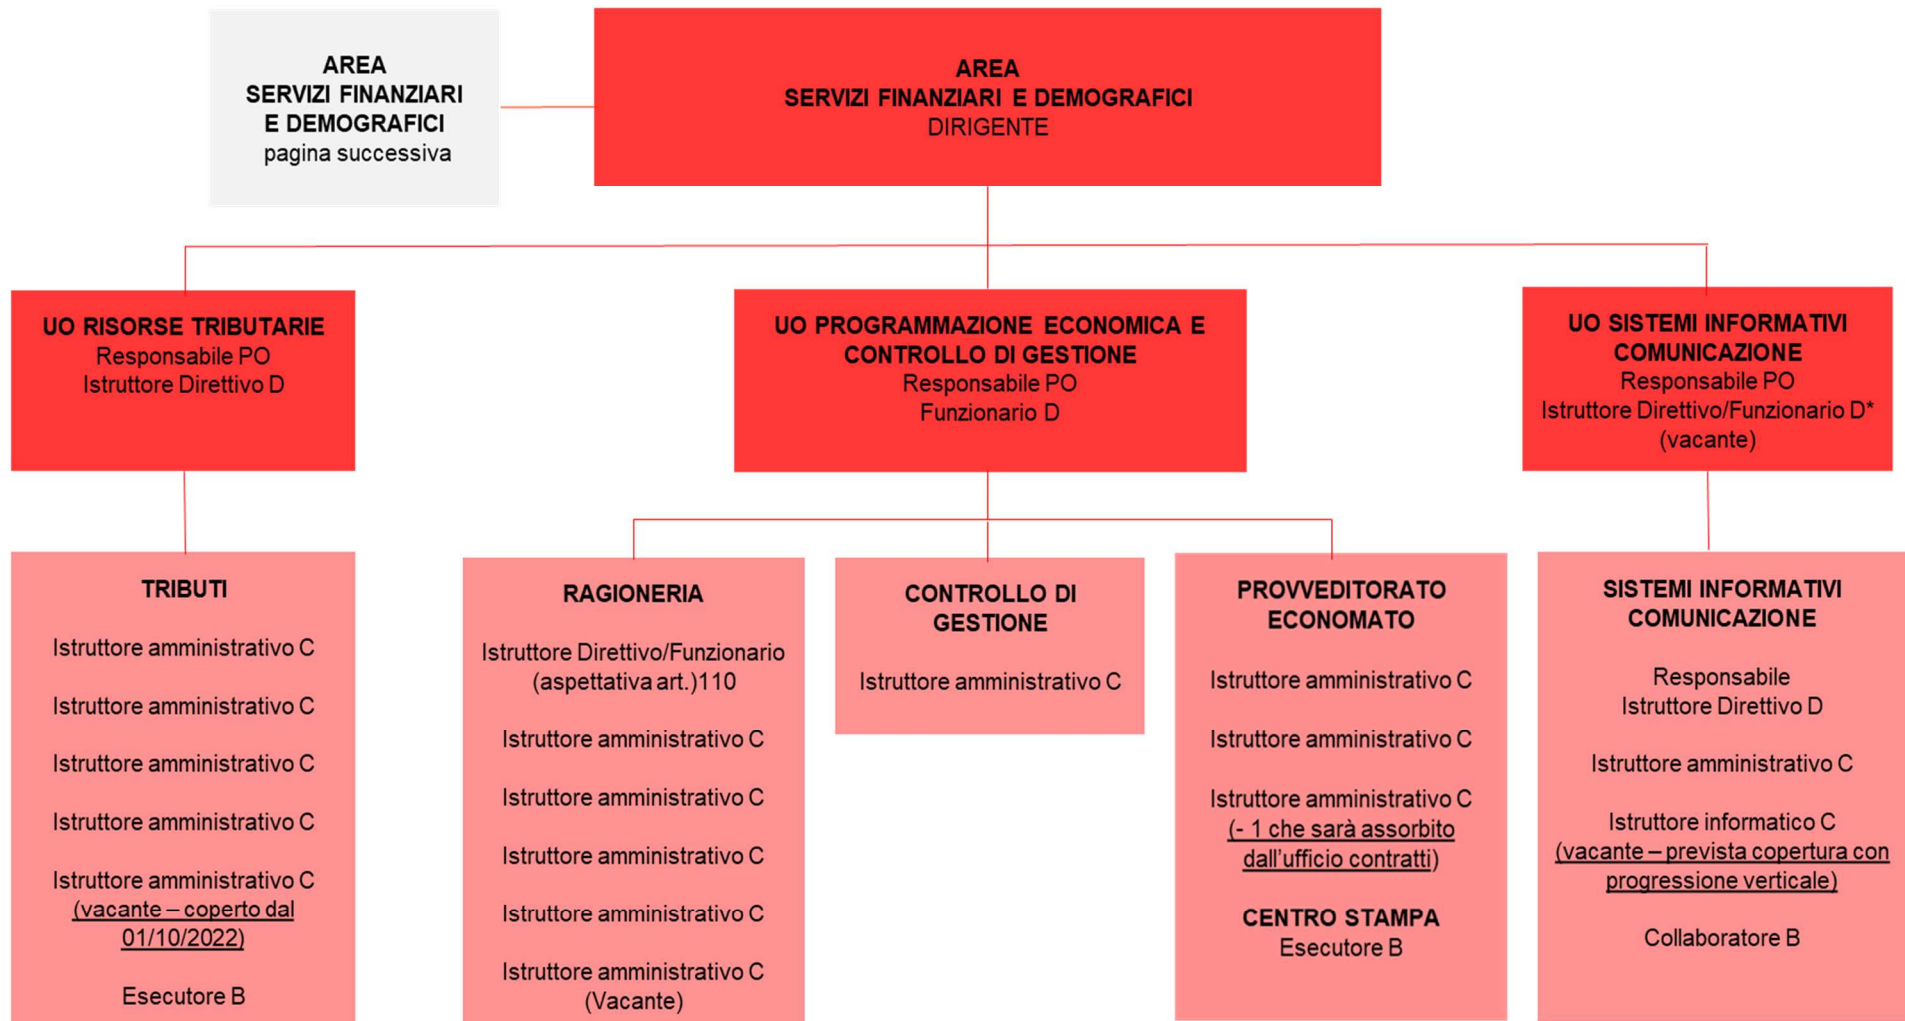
AREA
SERVIZI FINANZIARI
E DEMOGRAFICI
pagina successiva

AREA
SERVIZI FINANZIARI E DEMOGRAFICI
DIRIGENTE

UO RISORSE TRIBUTARIE
Responsabile PO
Istruttore Direttivo D

UO PROGRAMMAZIONE ECONOMICA E CONTROLLO DI GESTIONE
Responsabile PO
Funzionario D

UO SISTEMI INFORMATIVI COMUNICAZIONE
Responsabile PO
Istruttore Direttivo/Funzionario D*
(vacante)

TRIBUTI

Istruttore amministrativo C

Istruttore amministrativo C

Istruttore amministrativo C

Istruttore amministrativo C

Istruttore amministrativo C
(vacante – coperto dal 01/10/2022)

Esecutore B

RAGIONERIA

Istruttore Direttivo/Funzionario (aspettativa art.)110

Istruttore amministrativo C

Istruttore amministrativo C

Istruttore amministrativo C

Istruttore amministrativo C

Istruttore amministrativo C
(Vacante)

CONTROLLO DI GESTIONE

Istruttore amministrativo C

PROVVEDITORATO ECONOMATO

Istruttore amministrativo C

Istruttore amministrativo C

Istruttore amministrativo C
(- 1 che sarà assorbito dall'ufficio contratti)

CENTRO STAMPA
Esecutore B

SISTEMI INFORMATIVI COMUNICAZIONE

Responsabile
Istruttore Direttivo D

Istruttore amministrativo C

Istruttore informatico C
(vacante – prevista copertura con progressione verticale)

Collaboratore B